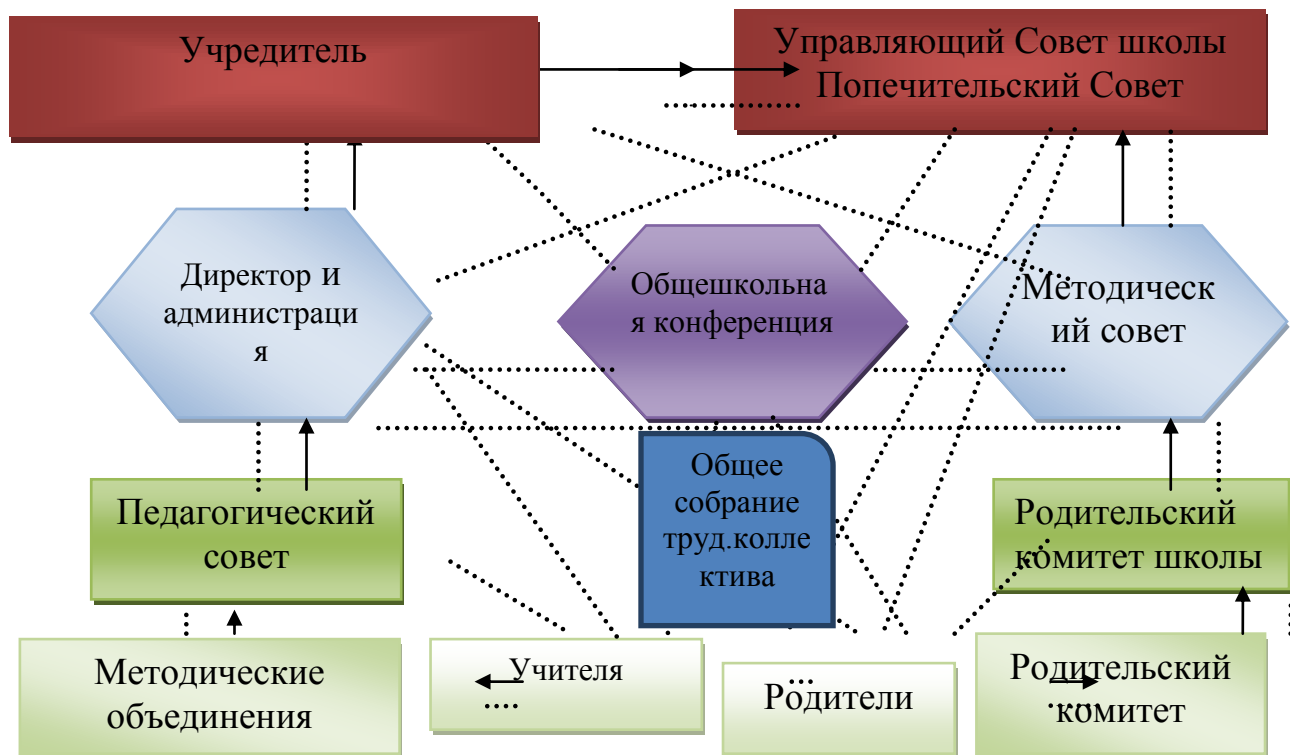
Учредитель

Управляющий Совет школы Попечительский Совет

Директор и администрация

Общешкольная конференция

Методический совет

Общее собрание труд.коллектива

Педагогический совет

Родительский комитет школы

Методические объединения

Учителя

Родители

Родительский комитет